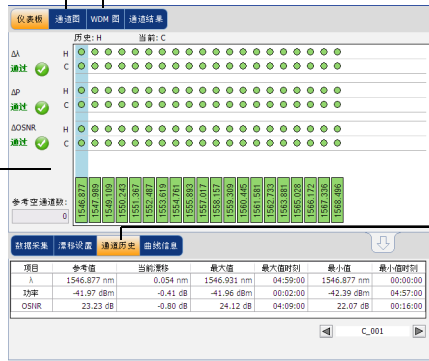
仪表板 | 通道图 | WDM 图 | 通道结果

历史: H　当前: C

Δλ
H
C
通过

ΔP
H
C
通过

ΔOSNR
H
C
通过

参考空通道数:
0

1546.877
1547.989
1549.109
1550.243
1551.367
1552.487
1553.619
1554.761
1555.893
1557.017
1558.157
1559.309
1560.445
1561.607
1562.733
1563.881
1565.028
1566.172
1567.336
1568.496

数据采集 | 漂移设置 | 通道历史 | 曲线信息

| 项目 | 参考值 | 当前漂移 | 最大值 | 最大值时刻 | 最小值 | 最小值时刻 |
|---|---|---|---|---|---|---|
| λ | 1546.877 nm | 0.054 nm | 1546.931 nm | 04:59:00 | 1546.877 nm | 00:00:00 |
| 功率 | -41.97 dBm | -0.41 dB | -41.96 dBm | 00:02:00 | -42.39 dBm | 04:57:00 |
| OSNR | 23.23 dB | -0.80 dB | 24.12 dB | 04:09:00 | 22.07 dB | 00:12:00 |

C_001